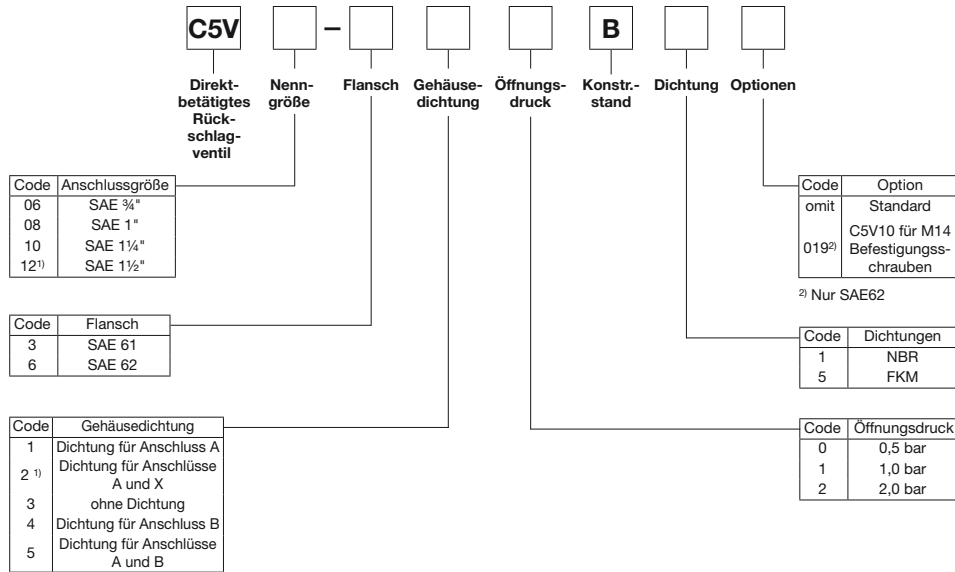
C5V – B

Direktbetätigtes Rückschlagventil | Nenngröße | Flansch | Gehäusedichtung | Öffnungsdruck | Konstr.-stand | Dichtung | Optionen

| Code | Anschlussgröße |
|---|---|
| 06 | SAE ¾" |
| 08 | SAE 1" |
| 10 | SAE 1¼" |
| 12$^{1)}$ | SAE 1½" |

| Code | Flansch |
|---|---|
| 3 | SAE 61 |
| 6 | SAE 62 |

| Code | Gehäusedichtung |
|---|---|
| 1 | Dichtung für Anschluss A |
| 2 $^{1)}$ | Dichtung für Anschlüsse A und X |
| 3 | ohne Dichtung |
| 4 | Dichtung für Anschluss B |
| 5 | Dichtung für Anschlüsse A und B |

| Code | Option |
|---|---|
| omit | Standard |
| 019$^{2)}$ | C5V10 für M14 Befestigungsschrauben |

$^{2)}$ Nur SAE62

| Code | Dichtungen |
|---|---|
| 1 | NBR |
| 5 | FKM |

| Code | Öffnungsdruck |
|---|---|
| 0 | 0,5 bar |
| 1 | 1,0 bar |
| 2 | 2,0 bar |